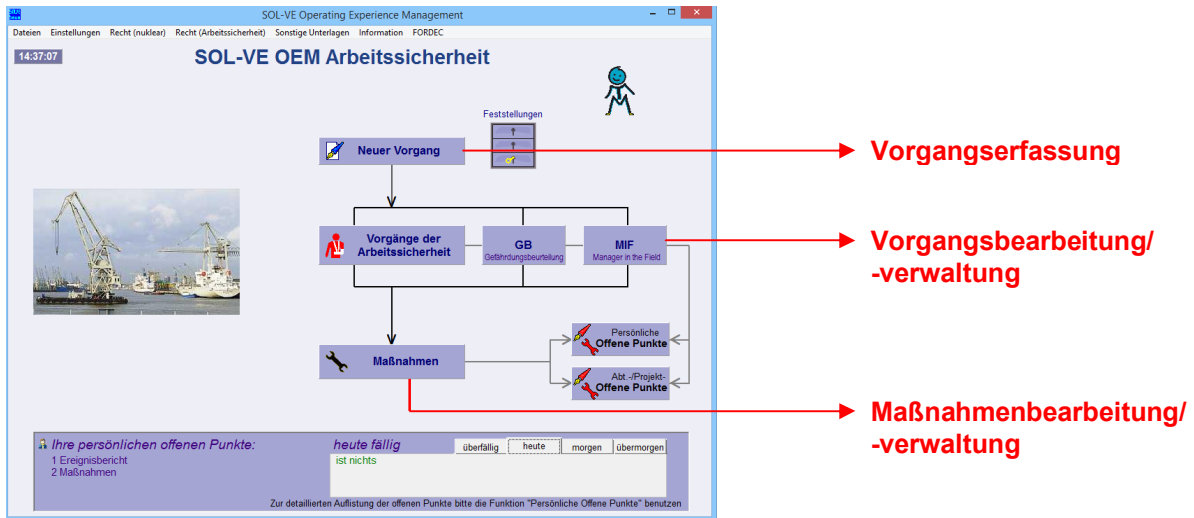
SOL-VE Operating Experience Management

Dateien Einstellungen Recht (nuklear) Recht (Arbeitssicherheit) Sonstige Unterlagen Information FORDEC

14:37:07

SOL-VE OEM Arbeitssicherheit

Feststellungen

Neuer Vorgang

Vorgangserfassung

Vorgänge der Arbeitssicherheit

GB
Gefährdungsbeurteilung

MIF
Manager in the Field

Vorgangsbearbeitung/ -verwaltung

Persönliche
Offene Punkte

Maßnahmen

Abt.-/Projekt-
Offene Punkte

Maßnahmenbearbeitung/ -verwaltung

Ihre persönlichen offenen Punkte:
1 Ereignisbericht
2 Maßnahmen

heute fällig

überfällig heute morgen übermorgen

ist nichts

Zur detaillierten Auflistung der offenen Punkte bitte die Funktion "Persönliche Offene Punkte" benutzen